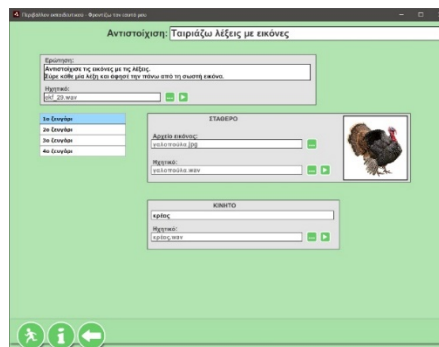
Περιβάλλον εκπαιδευτικού - Φροντίζω τον εαυτό μου

Αντιστοίχιση: Ταιριάζω λέξεις με εικόνες

Ερώτηση:
Αντιστοίχισε τις εικόνες με τις λέξεις.
Σύρε κάθε μία λέξη και άφησέ την πάνω από τη σωστή εικόνα.

Ηχητικό:
sbf_20.wav

1ο ζευγάρι
2ο ζευγάρι
3ο ζευγάρι
4ο ζευγάρι

ΣΤΑΘΕΡΟ

Αρχείο εικόνας:
γαλοπούλα.jpg

Ηχητικό:
γαλοπούλα.wav

ΚΙΝΗΤΟ

κρέας

Ηχητικό:
κρέας.wav